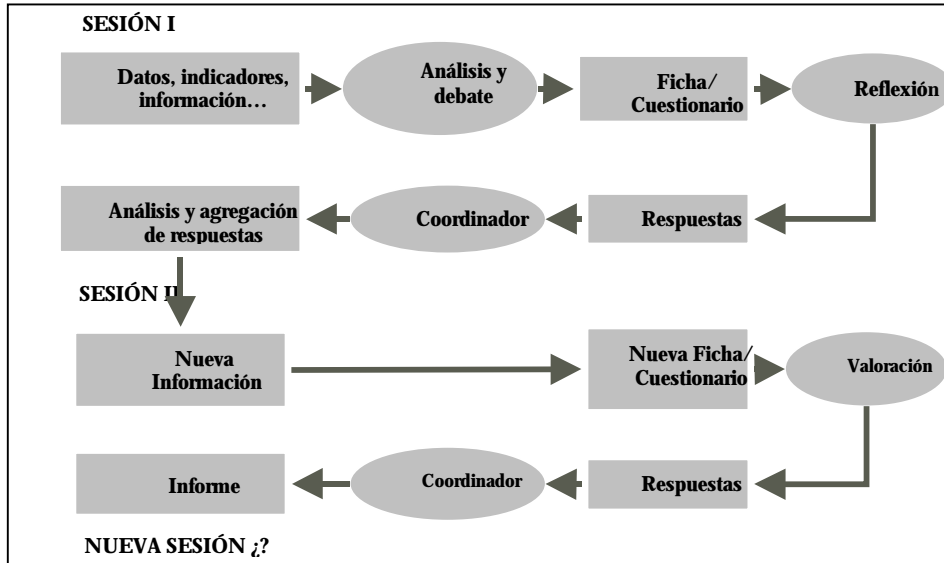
SESIÓN I

Datos, indicadores, información…

Análisis y debate

Ficha/ Cuestionario

Reflexión

Análisis y agregación de respuestas

Coordinador

Respuestas

SESIÓN II

Nueva Información

Nueva Ficha/ Cuestionario

Valoración

Informe

Coordinador

Respuestas

NUEVA SESIÓN ¿?